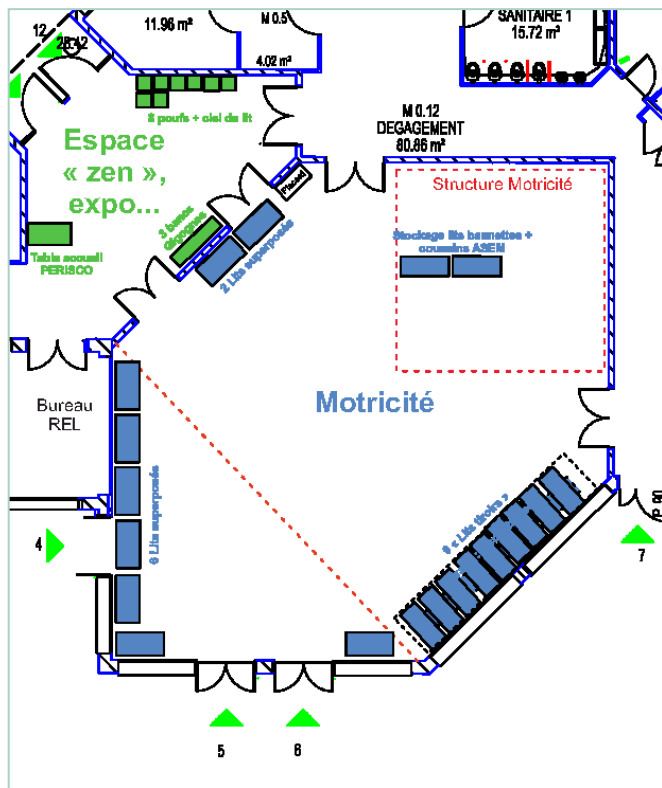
12
28.42

11.96 m²

M 0.5

4.02 m²

SANITAIRE 1
15.72 m²

8 poufs + ciel de lit

Espace « zen », expo...

Table accueil PERISCO

3 bancs dégagés

2 Lits superposés

Placard

M 0.12
DEGAGEMENT
80.86 m²

Structure Motricité

Stockage lits banettes + coussins ASEM

Motricité

Bureau REL

6 Lits superposés

4

9 « Lits tiroirs »

P 80

7

5

6